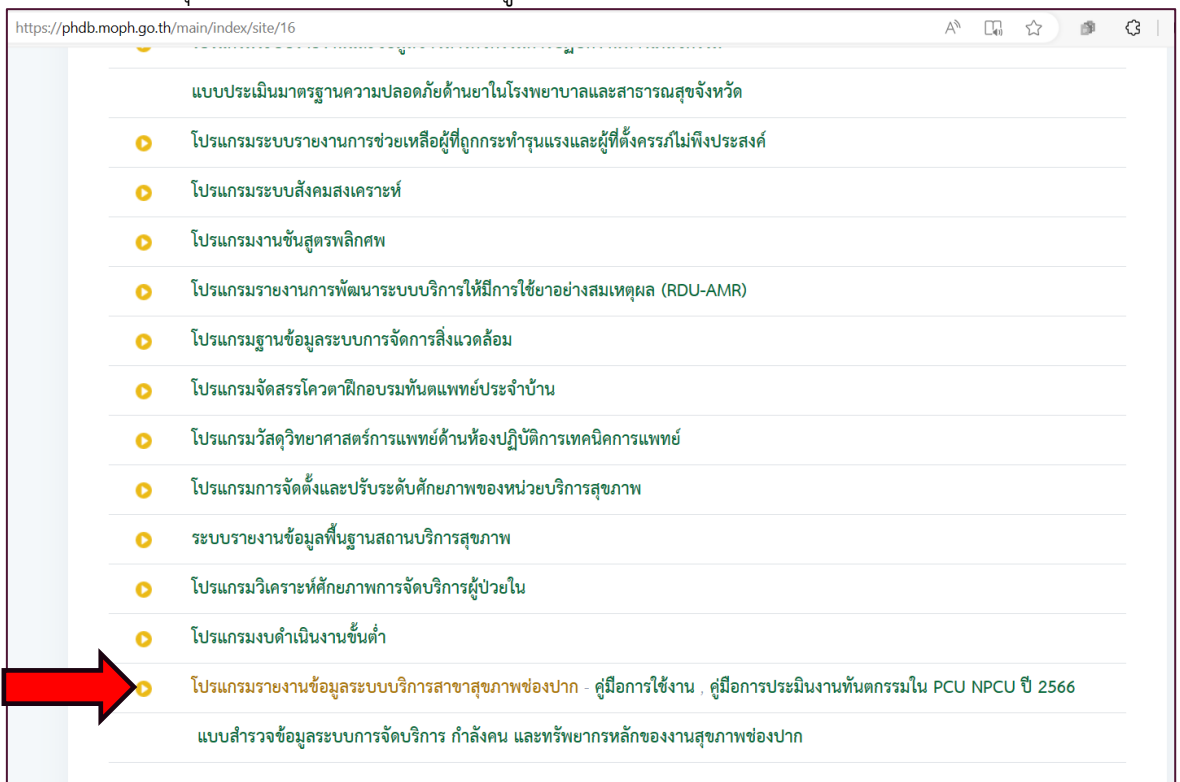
https://phdb.moph.go.th/main/index/site/16

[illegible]

แบบประเมินมาตรฐานความปลอดภัยด้านยาในโรงพยาบาลและสาธารณสุขจังหวัด

โปรแกรมระบบรายงานการช่วยเหลือผู้ที่ถูกกระทำรุนแรงและผู้ที่ตั้งครรภ์ไม่พึงประสงค์

โปรแกรมระบบสังคมสงเคราะห์

โปรแกรมงานชันสูตรพลิกศพ

โปรแกรมรายงานการพัฒนาระบบบริการให้มีการใช้ยาอย่างสมเหตุผล (RDU-AMR)

โปรแกรมฐานข้อมูลระบบการจัดการสิ่งแวดล้อม

โปรแกรมจัดสรรโควตาฝึกอบรมทันตแพทย์ประจำบ้าน

โปรแกรมวัสดุวิทยาศาสตร์การแพทย์ด้านห้องปฏิบัติการเทคนิคการแพทย์

โปรแกรมการจัดตั้งและปรับระดับศักยภาพของหน่วยบริการสุขภาพ

ระบบรายงานข้อมูลพื้นฐานสถานบริการสุขภาพ

โปรแกรมวิเคราะห์ศักยภาพการจัดบริการผู้ป่วยใน

โปรแกรมงบดำเนินงานขั้นต่ำ

โปรแกรมรายงานข้อมูลระบบบริการสาขาสุขภาพช่องปาก - คู่มือการใช้งาน , คู่มือการประเมินงานทันตกรรมใน PCU NPCU ปี 2566

แบบสำรวจข้อมูลระบบการจัดบริการ กำลังคน และทรัพยากรหลักของงานสุขภาพช่องปาก